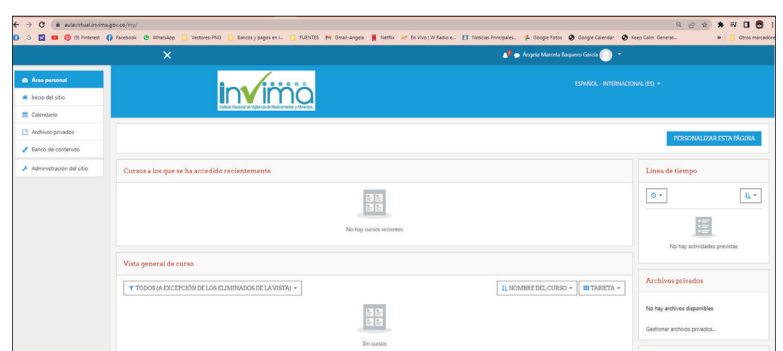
aulavirtual.invima.gov.co/my/

(9) Pinterest Facebook WhatsApp Vectores-PNG Bancos y pagos en l... FUENTES Gmail-Angela Netflix En Vivo | W Radio e... Noticias Principales... Google Fotos Google Calendar Keep Calm Generat... Otros marcadores

Ángela Marcela Baquero García

Área personal
Inicio del sitio
Calendario
Archivos privados
Banco de contenido
Administración del sitio

invima
Instituto Nacional de Vigilancia de Medicamentos y Alimentos

ESPAÑOL - INTERNACIONAL (ES)

PERSONALIZAR ESTA PÁGINA

Cursos a los que se ha accedido recientemente

No hay cursos recientes

Línea de tiempo

No hay actividades previstas

Vista general de curso

TODOS (A EXCEPCIÓN DE LOS ELIMINADOS DE LA VISTA)

NOMBRE DEL CURSO

TARJETA

Sin cursos

Archivos privados

No hay archivos disponibles

Gestionar archivos privados...